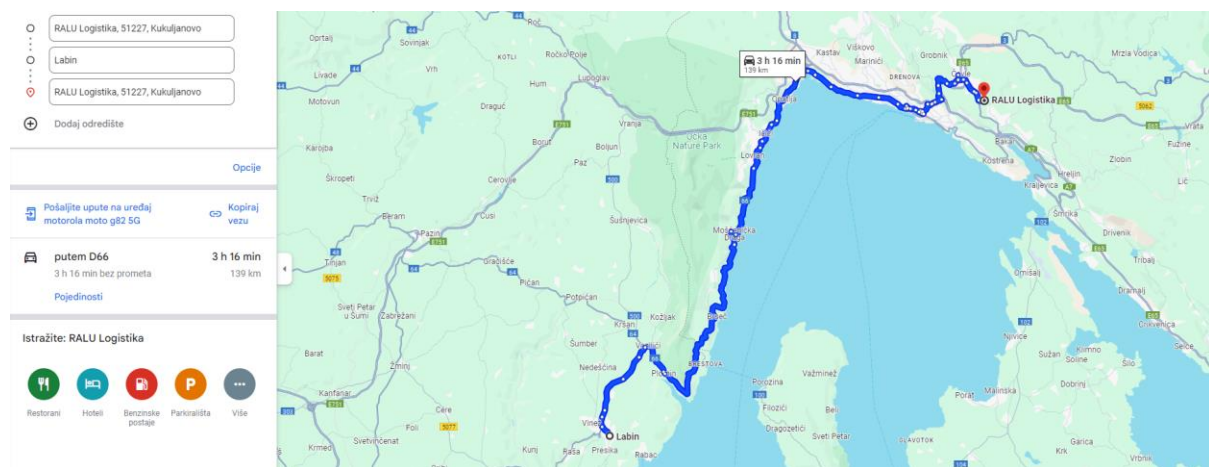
RALU Logistika, 51227, Kukuljanovo
Labin
RALU Logistika, 51227, Kukuljanovo
Dodaj odredište

Opcije

Pošaljite upute na uređaj motorola moto g82 5G
Kopiraj vezu

putem D66
3 h 16 min
3 h 16 min bez prometa
139 km
Pojedinosti

Istražite: RALU Logistika
Restorani
Hoteli
Benzinske postaje
Parkirališta
Više

3 h 16 min
139 km

RALU Logistika
Labin
Učka Nature Park
Oprtalj
Sovinjak
Roč
Ročko Polje
Lupoglav
Kastav
Viškovo
Marinići
Grobnik
Mrzla Vodica
Livade
Vrh
Hum
Motovun
Dragući
Vranja
Opatija
Drenova
Kostrena
Bakar
Fužine
Karojba
Borut
Boljun
Paz
Lovran
Zlobin
Hreljin
Lič
Škropeti
Cerovlje
Kraljevica
Tinjan
Beram
Pazin
Cusi
Šušnjevica
Mošćenička Draga
Šmrika
Drivenik
Tribalj
Gračišće
Pićan
Potpićan
Kožljak
Brseč
Omišalj
Dramalj
Crikvenica
Sveti Petar u Šumi
Zabrežani
Kršan
Šumber
Nedešćina
Vozilići
Plomin
Brestova
Barat
Žminj
Porozina
Važminež
Njivice
Sužan
Soline
Klimno
Selce
Kanfanar
Malinska
Dobrinj
Čere
Filozići
Beli
Porat
Krmed
Svetvinčenat
Vinež
Dragozetići
Sveti Petar
Slavotok
Vrbnik
Kunj
Rasa
Presika
Rabac